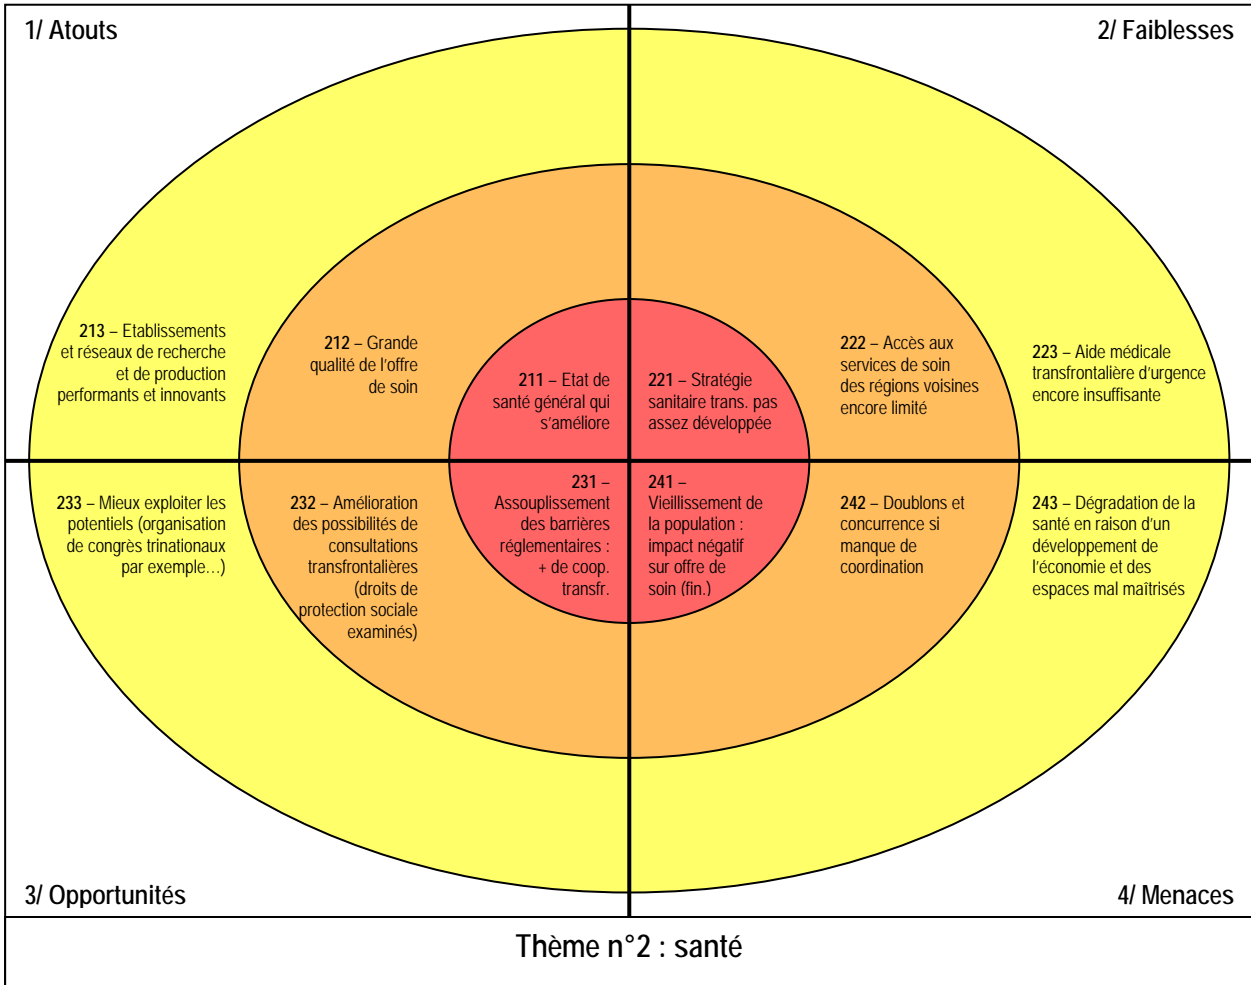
1/ Atouts

2/ Faiblesses

213 – Etablissements et réseaux de recherche et de production performants et innovants

212 – Grande qualité de l'offre de soin

211 – Etat de santé général qui s'améliore

221 – Stratégie sanitaire trans. pas assez développée

222 – Accès aux services de soin des régions voisines encore limité

223 – Aide médicale transfrontalière d'urgence encore insuffisante

233 – Mieux exploiter les potentiels (organisation de congrès trinationaux par exemple…)

232 – Amélioration des possibilités de consultations transfrontalières (droits de protection sociale examinés)

231 – Assouplissement des barrières réglementaires : + de coop. transfr.

241 – Vieillissement de la population : impact négatif sur offre de soin (fin.)

242 – Doublons et concurrence si manque de coordination

243 – Dégradation de la santé en raison d'un développement de l'économie et des espaces mal maîtrisés

3/ Opportunités

4/ Menaces

Thème n°2 : santé